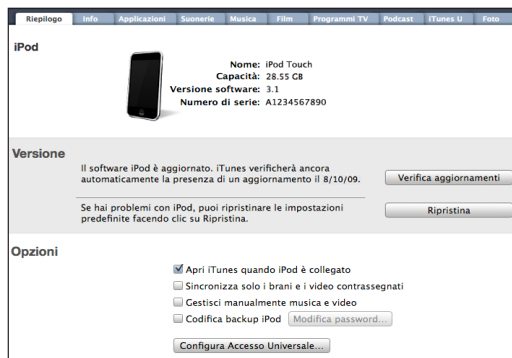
Riepilogo Info Applicazioni Suonerie Musica Film Programmi TV Podcast iTunes U Foto

iPod

Nome: iPod Touch
Capacità: 28.55 GB
Versione software: 3.1
Numero di serie: A1234567890

Versione

Il software iPod è aggiornato. iTunes verificherà ancora automaticamente la presenza di un aggiornamento il 8/10/09.

Verifica aggiornamenti

Se hai problemi con iPod, puoi ripristinare le impostazioni predefinite facendo clic su Ripristina.

Ripristina

Opzioni

Apri iTunes quando iPod è collegato
Sincronizza solo i brani e i video contrassegnati
Gestisci manualmente musica e video
Codifica backup iPod Modifica password...

Configura Accesso Universale...